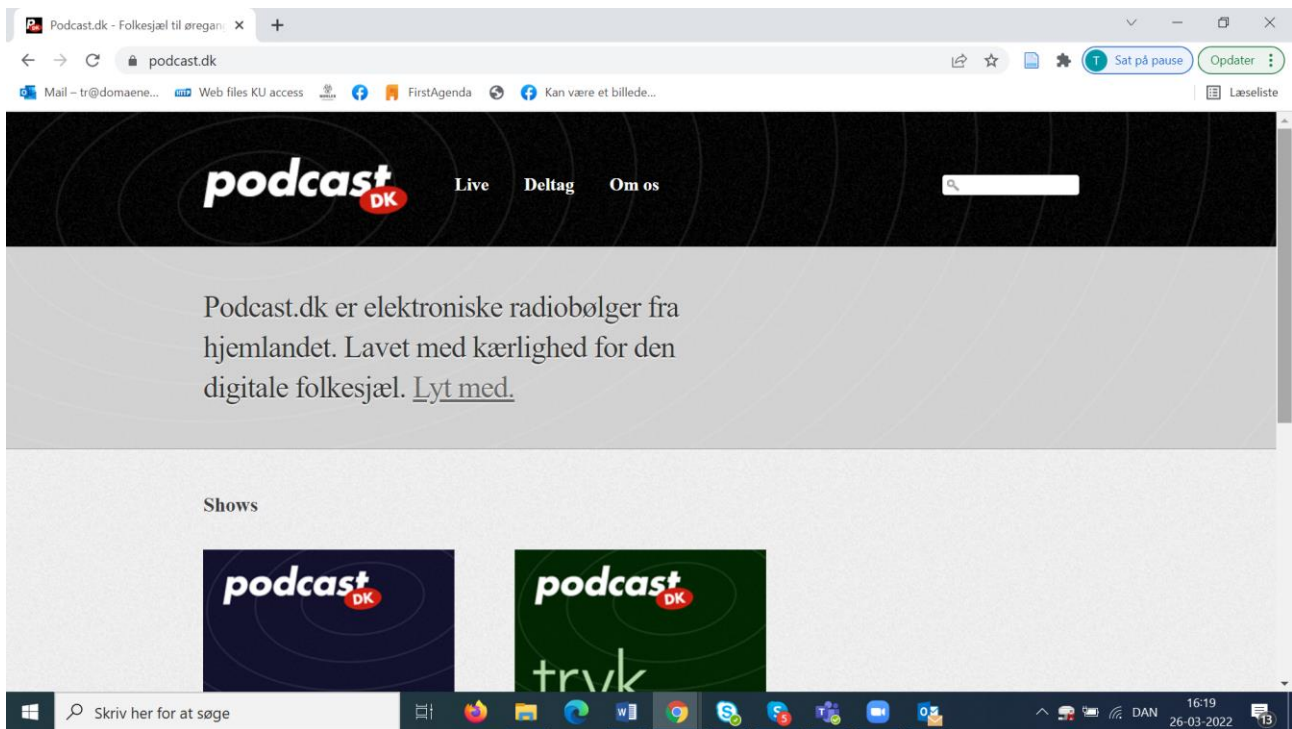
Podcast.dk - Folkesjæl til øregan

podcast.dk

Sat på pause

Opdater

Mail – tr@domaene...

Web files KU access

FirstAgenda

Kan være et billede...

Læseliste

podcast DK

Live

Deltag

Om os

Podcast.dk er elektroniske radiobølger fra hjemlandet. Lavet med kærlighed for den digitale folkesjæl. Lyt med.

Shows

podcast DK

podcast DK

tryk

Skriv her for at søge

DAN

16:19
26-03-2022

13